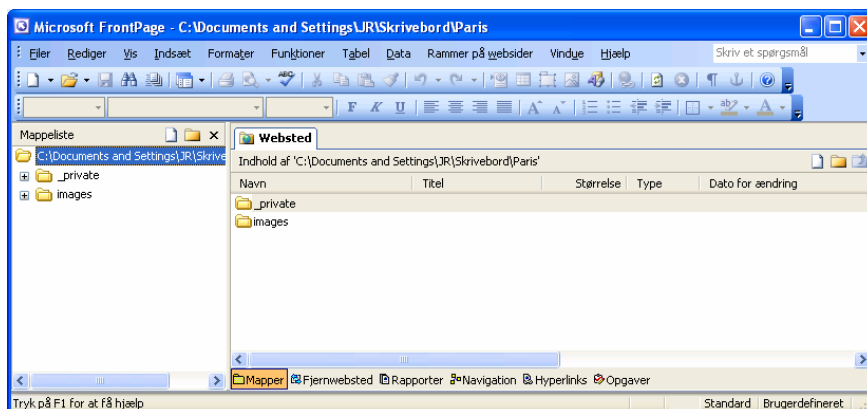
Microsoft FrontPage - C:\Documents and Settings\JR\Skrivebord\Paris

Filer Rediger Vis Indsæt Formater Funktioner Tabel Data Rammer på websider Vindue Hjælp

Skriv et spørgsmål

Mappeliste

C:\Documents and Settings\JR\Skrive

_private

images

Websted

Indhold af 'C:\Documents and Settings\JR\Skrivebord\Paris'

| Navn | Titel | Størrelse | Type | Dato for ændring |
|---|---|---|---|---|
| _private | | | | |
| images | | | | |

Mapper Fjernwebsted Rapporter Navigation Hyperlinks Opgaver

Tryk på F1 for at få hjælp

Standard Brugerdefineret